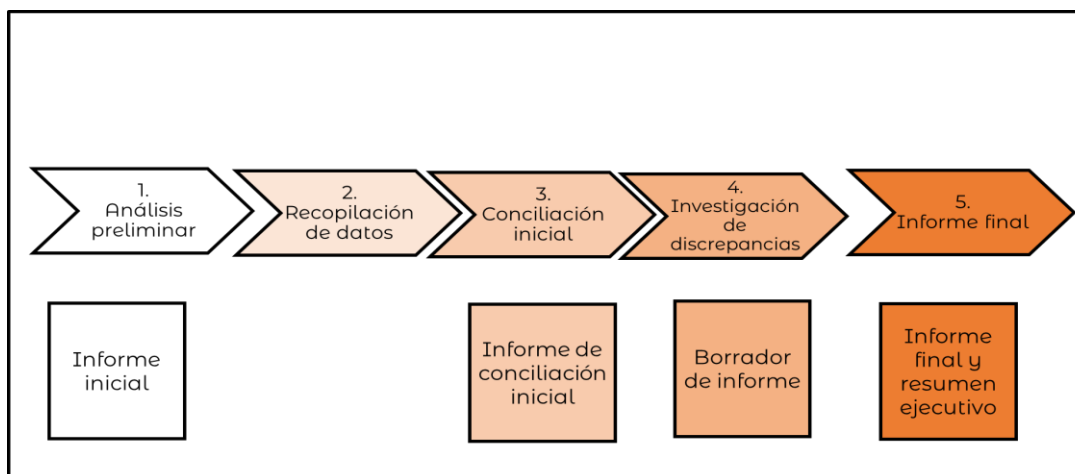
1. Análisis preliminar

2. Recopilación de datos

3. Conciliación inicial

4. Investigación de discrepancias

5. Informe final

Informe inicial

Informe de conciliación inicial

Borrador de informe

Informe final y resumen ejecutivo